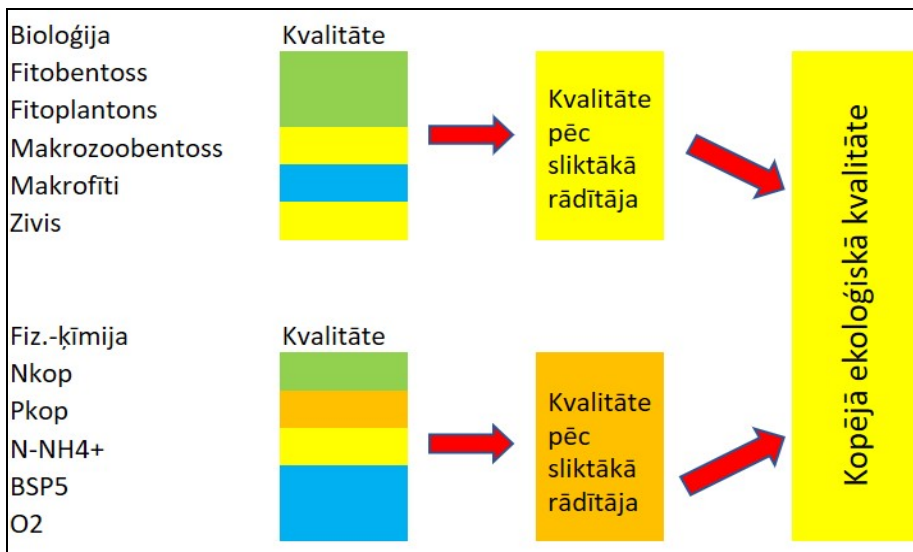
Bioloģija
Fitobentoss
Fitoplantons
Makrozoobentoss
Makrofīti
Zivis

Kvalitāte

Kvalitāte pēc sliktākā rādītāja

Fiz.-ķīmija
Nkop
Pkop
N-NH4+
BSP5
O2

Kvalitāte

Kvalitāte pēc sliktākā rādītāja

Kopējā ekoloģiskā kvalitāte